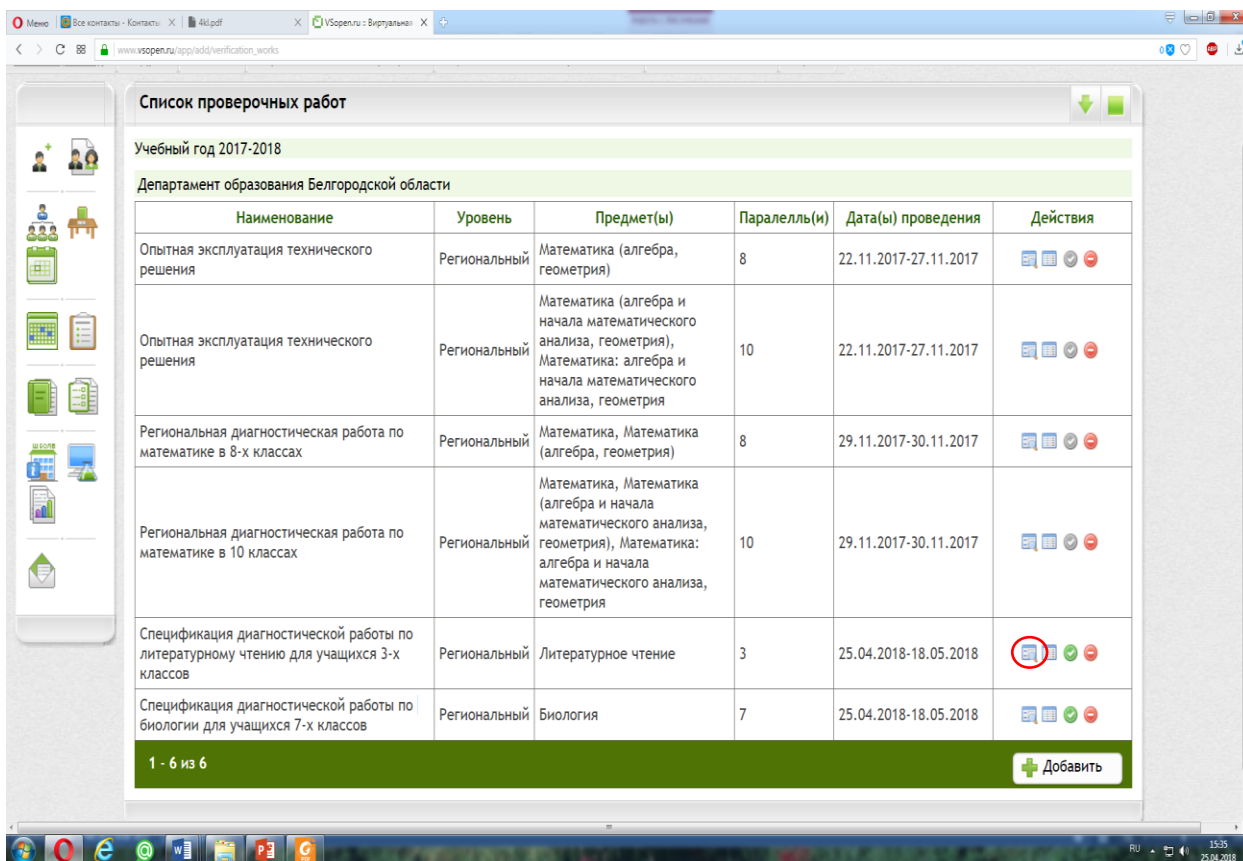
Меню | Все контакты - Контакты | 4kl.pdf | VSopen.ru :: Виртуальная

www.vsopen.ru/app/add/verification_works

Список проверочных работ

Учебный год 2017-2018

Департамент образования Белгородской области

| Наименование | Уровень | Предмет(ы) | Паралелль(и) | Дата(ы) проведения | Действия |
|---|---|---|---|---|---|
| Опытная эксплуатация технического решения | Региональный | Математика (алгебра, геометрия) | 8 | 22.11.2017-27.11.2017 | |
| Опытная эксплуатация технического решения | Региональный | Математика (алгебра и начала математического анализа, геометрия), Математика: алгебра и начала математического анализа, геометрия | 10 | 22.11.2017-27.11.2017 | |
| Региональная диагностическая работа по математике в 8-х классах | Региональный | Математика, Математика (алгебра, геометрия) | 8 | 29.11.2017-30.11.2017 | |
| Региональная диагностическая работа по математике в 10 классах | Региональный | Математика, Математика (алгебра и начала математического анализа, геометрия), Математика: алгебра и начала математического анализа, геометрия | 10 | 29.11.2017-30.11.2017 | |
| Спецификация диагностической работы по литературному чтению для учащихся 3-х классов | Региональный | Литературное чтение | 3 | 25.04.2018-18.05.2018 | |
| Спецификация диагностической работы по биологии для учащихся 7-х классов | Региональный | Биология | 7 | 25.04.2018-18.05.2018 | |

1 - 6 из 6

Добавить

RU 15:35 25.04.2018